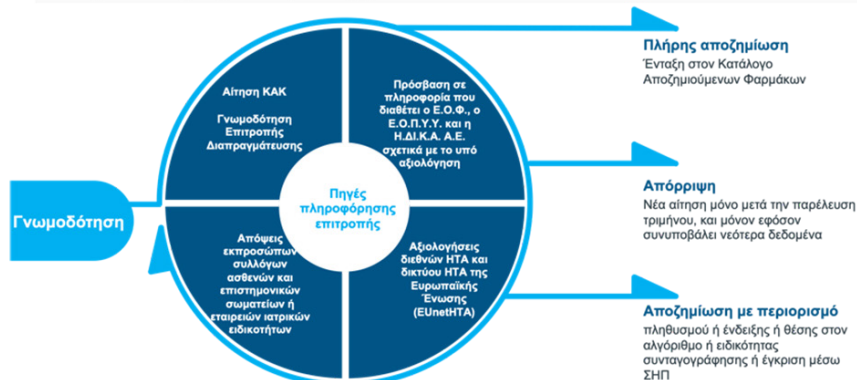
Γνωμοδότηση

Αίτηση ΚΑΚ

Γνωμοδότηση Επιτροπής Διαπραγμάτευσης

Πρόσβαση σε πληροφορία που διαθέτει ο Ε.Ο.Φ., ο Ε.Ο.Π.Υ.Υ. και η Η.ΔΙ.Κ.Α. Α.Ε. σχετικά με το υπό αξιολόγηση

Πηγές πληροφόρησης επιτροπής

Απόψεις εκπροσώπων συλλόγων ασθενών και επιστημονικών σωματείων ή εταιρειών ιατρικών ειδικοτήτων

Αξιολογήσεις διεθνών HTA και δικτύου HTA της Ευρωπαϊκής Ένωσης (EUnetHTA)

Πλήρης αποζημίωση
Ένταξη στον Κατάλογο Αποζημιούμενων Φαρμάκων

Απόρριψη
Νέα αίτηση μόνο μετά την παρέλευση τριμήνου, και μόνον εφόσον συνυποβάλει νεότερα δεδομένα

Αποζημίωση με περιορισμό
πληθυσμού ή ένδειξης ή θέσης στον αλγόριθμο ή ειδικότητας συνταγογράφησης ή έγκριση μέσω ΣΗΠ